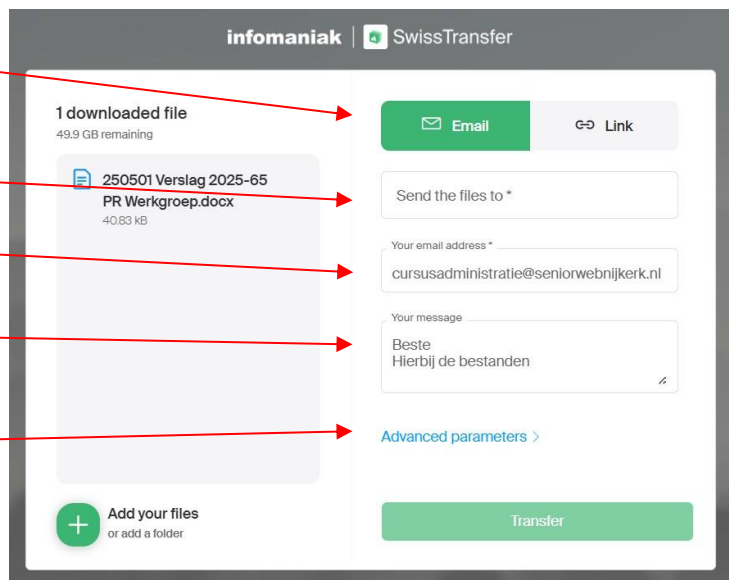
infomaniak | SwissTransfer

1 downloaded file
49.9 GB remaining

250501 Verslag 2025-65 PR Werkgroep.docx
40.83 kB

Add your files
or add a folder

Email
Link

Send the files to *

Your email address *
cursusadministratie@seniorwebnijkerk.nl

Your message
Beste
Hierbij de bestanden

Advanced parameters >

Transfer